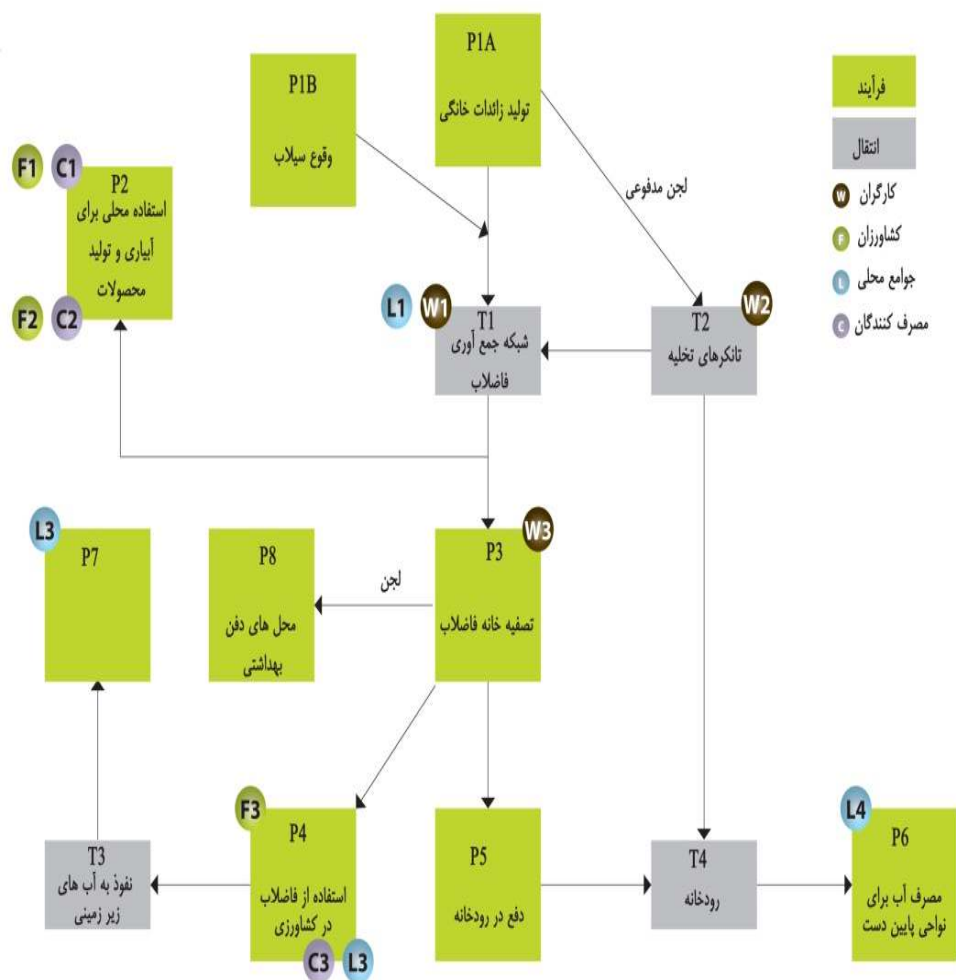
P1B
وقوع سیلاب

P1A
تولید زائدات خانگی

فرآیند
انتقال
W کارگران
F کشاورزان
L جوامع محلی
C مصرف کنندگان

لجن مدفوعی

F1 C1
P2
استفاده محلی برای آبیاری و تولید محصولات
F2 C2

L1 W1
T1
شبکه جمع آوری فاضلاب

W2
T2
تانکرهای تخلیه

L3
P7

P8
محل های دفن بهداشتی

لجن

W3
P3
تصفیه خانه فاضلاب

T3
نفوذ به آب های زیر زمینی

F3
P4
استفاده از فاضلاب در کشاورزی
C3 L3

P5
دفع در رودخانه

T4
رودخانه

L4
P6
مصرف آب برای نواحی پایین دست